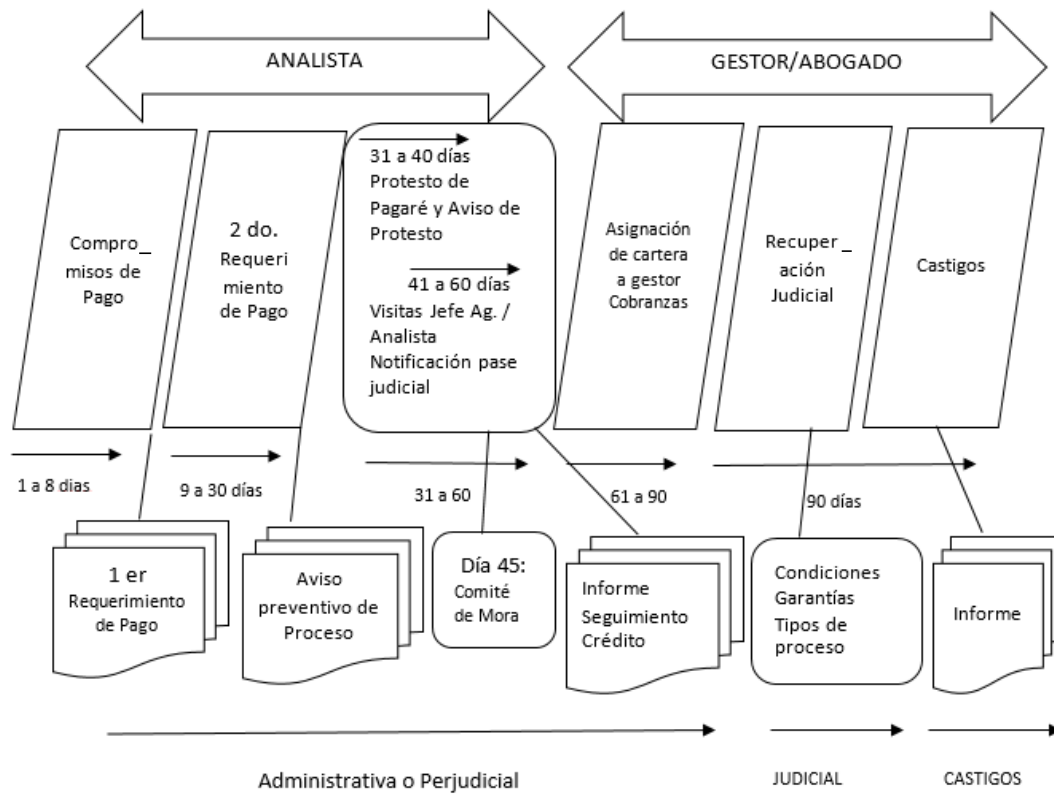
ANALISTA

GESTOR/ABOGADO

Compro_ misos de Pago

2 do. Requeri miento de Pago

31 a 40 días Protesto de Pagaré y Aviso de Protesto

41 a 60 días Visitas Jefe Ag. / Analista Notificación pase judicial

Asignación de cartera a gestor Cobranzas

Recuper_ ación Judicial

Castigos

1 a 8 dias

9 a 30 días

31 a 60

61 a 90

90 días

1 er Requerimiento de Pago

Aviso preventivo de Proceso

Día 45: Comité de Mora

Informe Seguimiento Crédito

Condiciones Garantías Tipos de proceso

Informe

Administrativa o Perjudicial

JUDICIAL

CASTIGOS